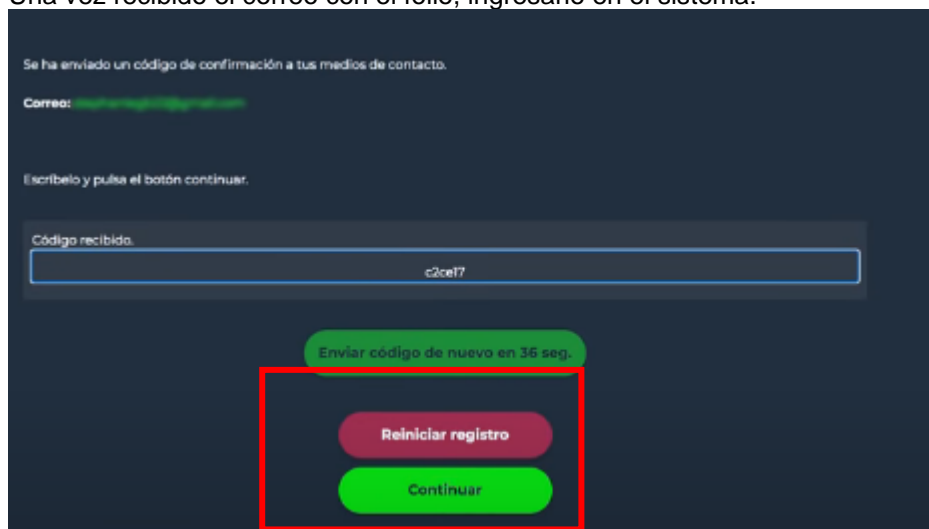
Una vez recibido el correo con el folio, ingrésalo en el sistema.

Se ha enviado un código de confirmación a tus medios de contacto.

Correo: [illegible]

Escríbelo y pulsa el botón continuar.

Código recibido.

c2ce17

Enviar código de nuevo en 36 seg.

Reiniciar registro

Continuar